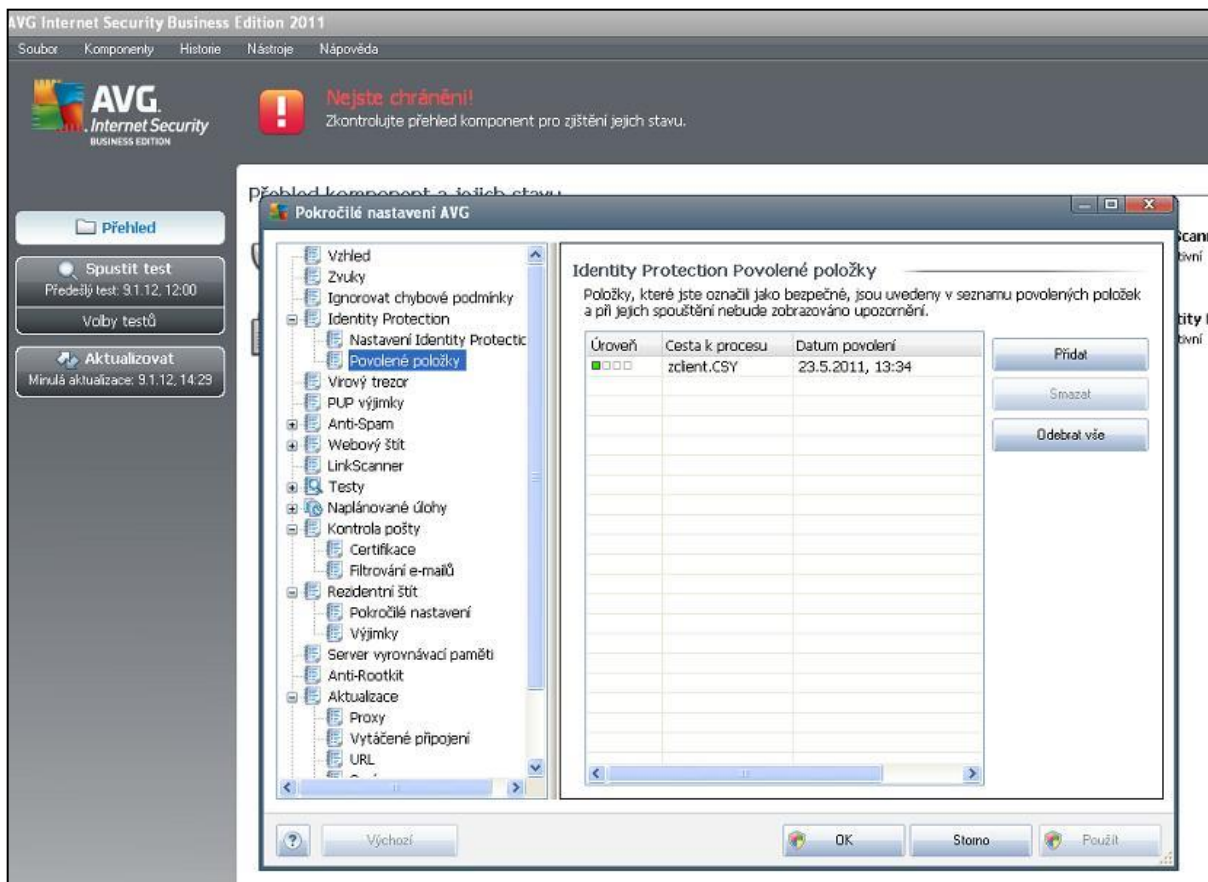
VG Internet Security Business Edition 2011

Soubor Komponenty Historie Nástroje Nápověda

AVG. Internet Security BUSINESS EDITION

Nejste chráněni!
Zkontrolujte přehled komponent pro zjištění jejich stavu.

Přehled komponent a jejich stavu

Přehled

Spustit test
Předešlý test: 9.1.12, 12:00

Volby testů

Aktualizovat
Minulá aktualizace: 9.1.12, 14:29

Pokročilé nastavení AVG

Vzhled
Zvuky
Ignorovat chybové podmínky
Identity Protection
Nastavení Identity Protectic
Povolené položky
Virový trezor
PUP výjimky
Anti-Spam
Webový štít
LinkScanner
Testy
Naplánované úlohy
Kontrola pošty
Certifikace
Filtrování e-mailů
Rezidentní štít
Pokročilé nastavení
Výjimky
Server vyrovnávací paměti
Anti-Rootkit
Aktualizace
Proxy
Vytáčené připojení
URL

Identity Protection Povolené položky
Položky, které jste označili jako bezpečné, jsou uvedeny v seznamu povolených položek a při jejich spouštění nebude zobrazováno upozornění.

| Úroveň | Cesta k procesu | Datum povolení |
|---|---|---|
| | zclient.CSY | 23.5.2011, 13:34 |

Přidat
Smazat
Odebrat vše

Scan
tivní
tity
tivní

Výchozí
OK
Storno
Použít